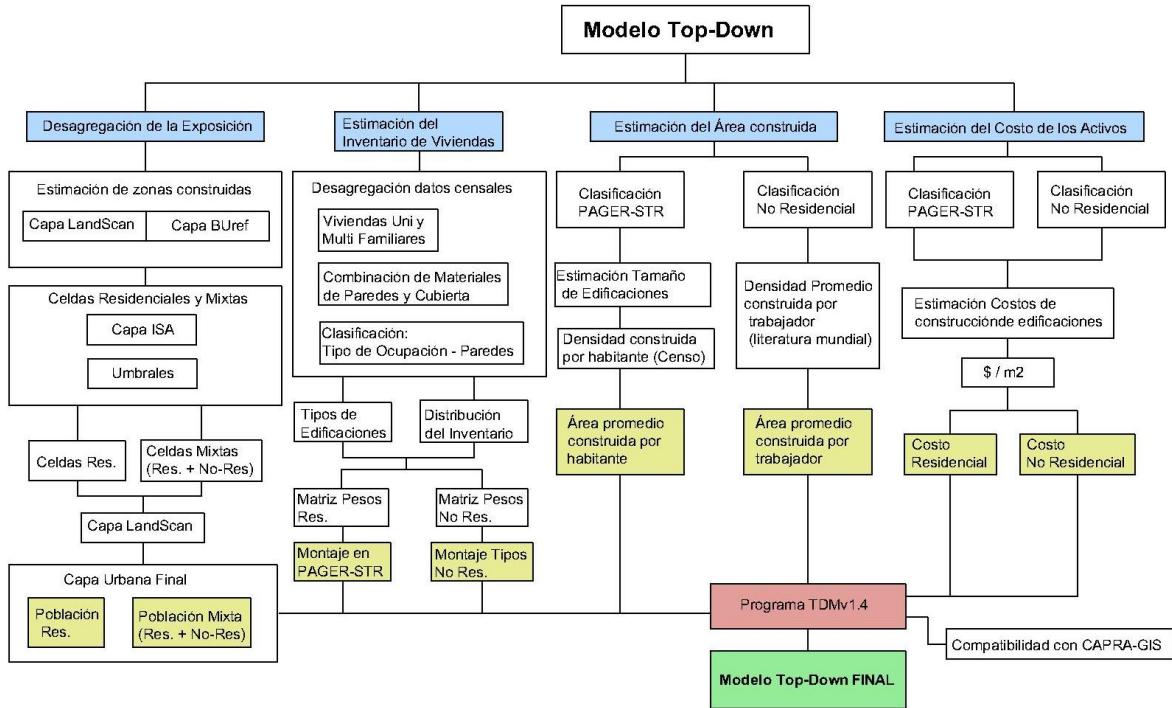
Modelo Top-Down

Desagregación de la Exposición

Estimación de zonas construidas

Capa LandScan

Capa BUref

Celdas Residenciales y Mixtas

Capa ISA

Umbrales

Celdas Res.

Celdas Mixtas (Res. + No-Res)

Capa LandScan

Capa Urbana Final

Población Res.

Población Mixta (Res. + No-Res)

Estimación del Inventario de Viviendas

Desagregación datos censales

Viviendas Uni y Multi Familiares

Combinación de Materiales de Paredes y Cubierta

Clasificación: Tipo de Ocupación - Paredes

Tipos de Edificaciones

Distribución del Inventario

Matriz Pesos Res.

Matriz Pesos No Res.

Montaje en PAGER-STR

Montaje Tipos No Res.

Estimación del Área construida

Clasificación PAGER-STR

Clasificación No Residencial

Estimación Tamaño de Edificaciones

Densidad construida por habitante (Censo)

Área promedio construida por habitante

Densidad Promedio construida por trabajador (literatura mundial)

Área promedio construida por trabajador

Estimación del Costo de los Activos

Clasificación PAGER-STR

Clasificación No Residencial

Estimación Costos de construcciónde edificaciones

$ / m2

Costo Residencial

Costo No Residencial

Programa TDMv1.4

Compatibilidad con CAPRA-GIS

Modelo Top-Down FINAL